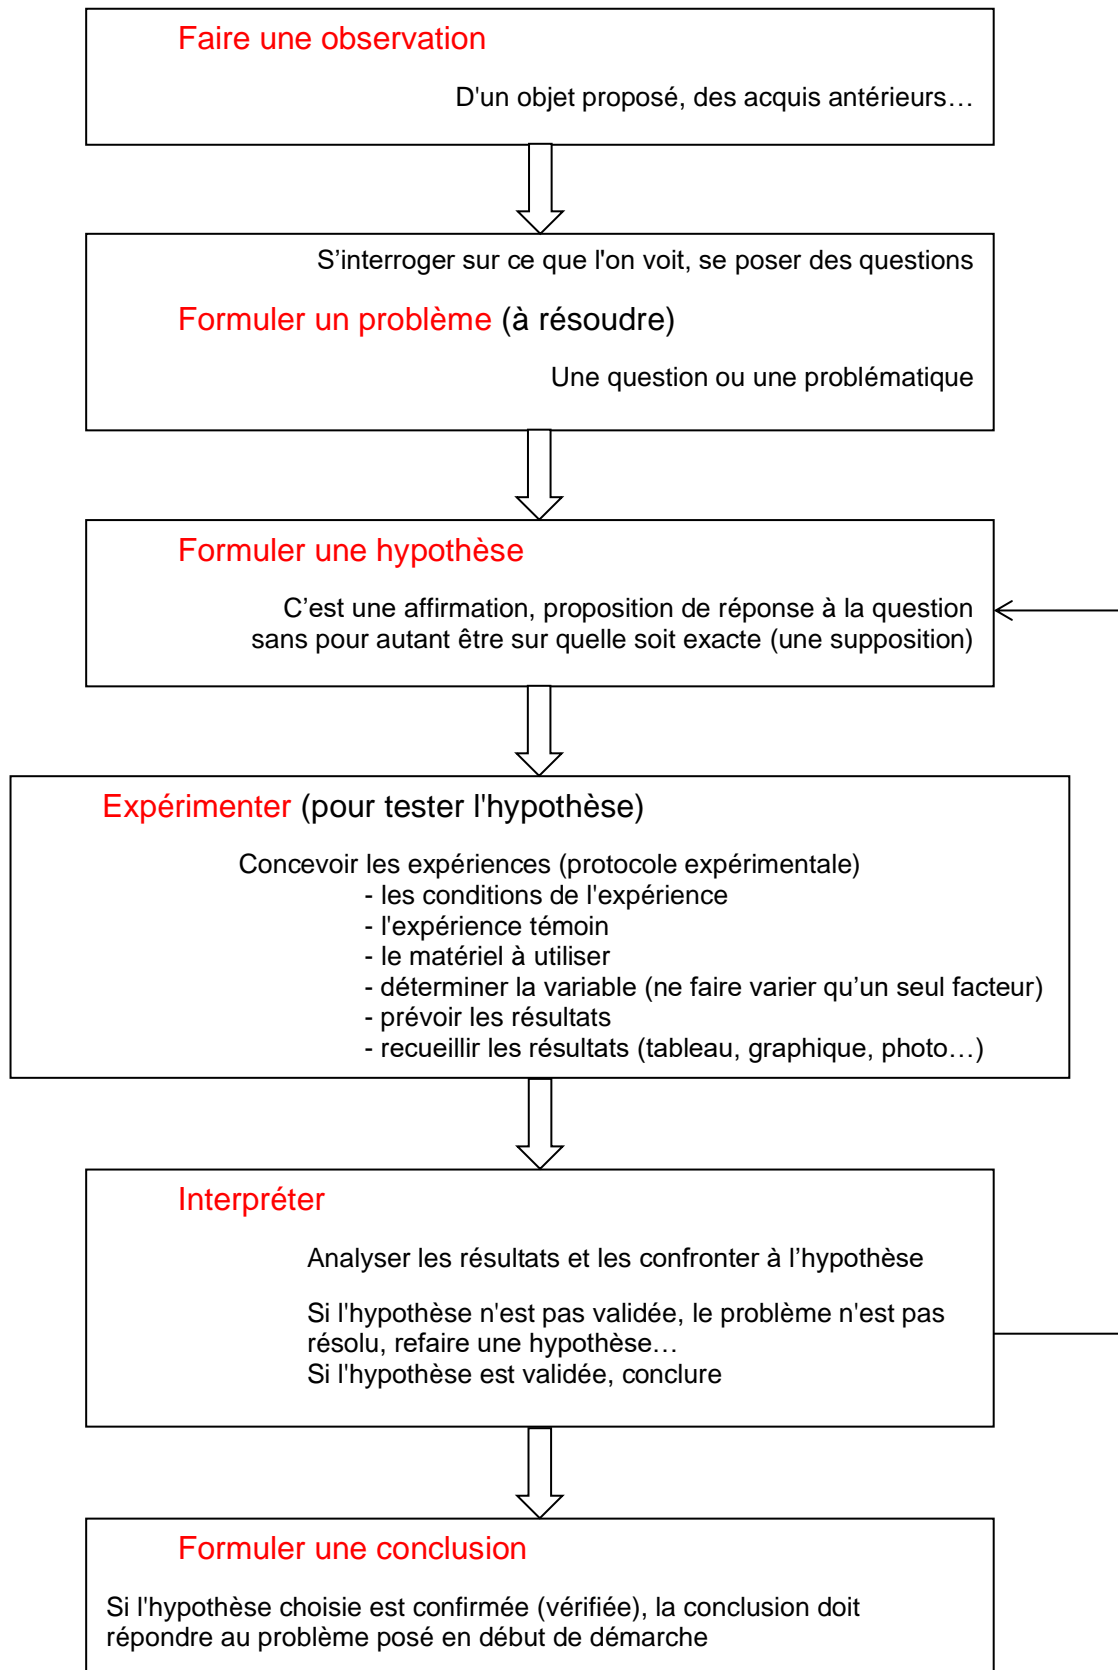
Faire une observation

D'un objet proposé, des acquis antérieurs…

S'interroger sur ce que l'on voit, se poser des questions

Formuler un problème (à résoudre)

Une question ou une problématique

Formuler une hypothèse

C'est une affirmation, proposition de réponse à la question sans pour autant être sur quelle soit exacte (une supposition)

Expérimenter (pour tester l'hypothèse)

Concevoir les expériences (protocole expérimentale)
- les conditions de l'expérience
- l'expérience témoin
- le matériel à utiliser
- déterminer la variable (ne faire varier qu'un seul facteur)
- prévoir les résultats
- recueillir les résultats (tableau, graphique, photo…)

Interpréter

Analyser les résultats et les confronter à l'hypothèse

Si l'hypothèse n'est pas validée, le problème n'est pas résolu, refaire une hypothèse…
Si l'hypothèse est validée, conclure

Formuler une conclusion

Si l'hypothèse choisie est confirmée (vérifiée), la conclusion doit répondre au problème posé en début de démarche